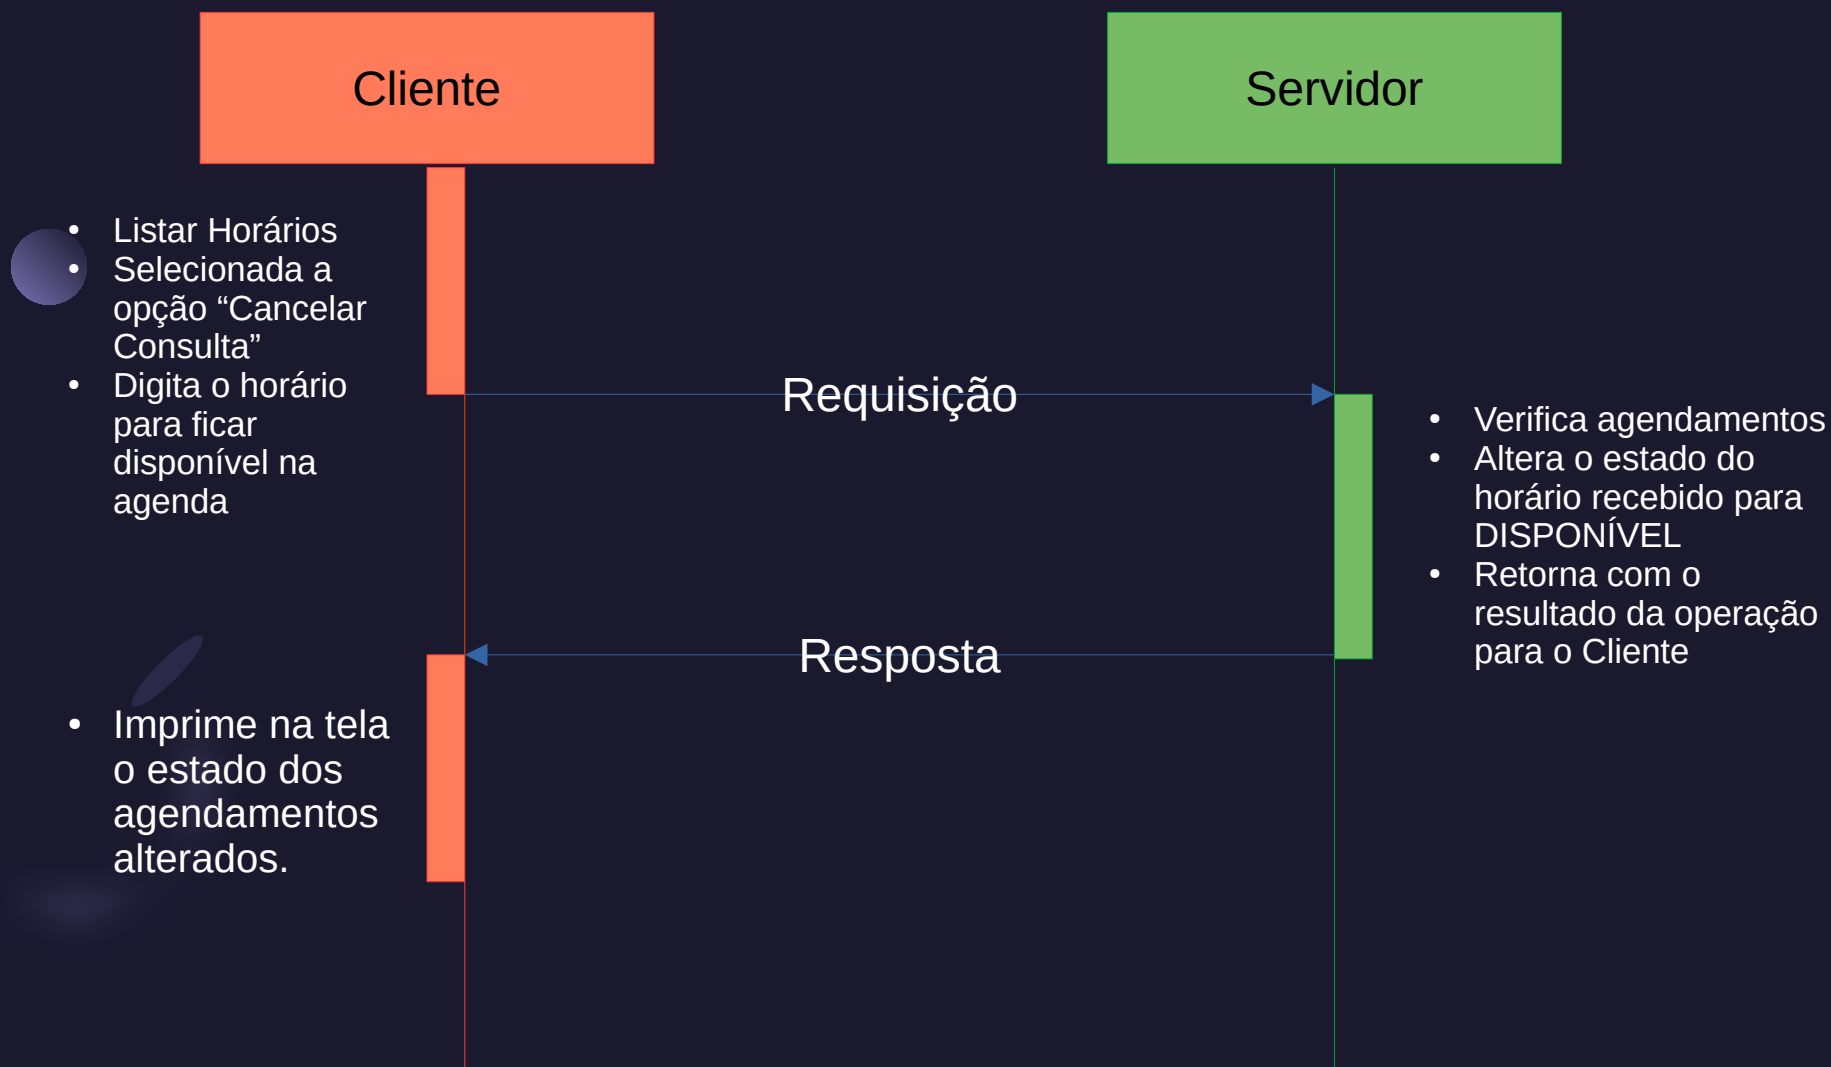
Cliente

Servidor

- Listar Horários
- Selecionada a opção “Cancelar Consulta”
- Digita o horário para ficar disponível na agenda

Requisição

- Verifica agendamentos
- Altera o estado do horário recebido para DISPONÍVEL
- Retorna com o resultado da operação para o Cliente

Resposta

- Imprime na tela o estado dos agendamentos alterados.